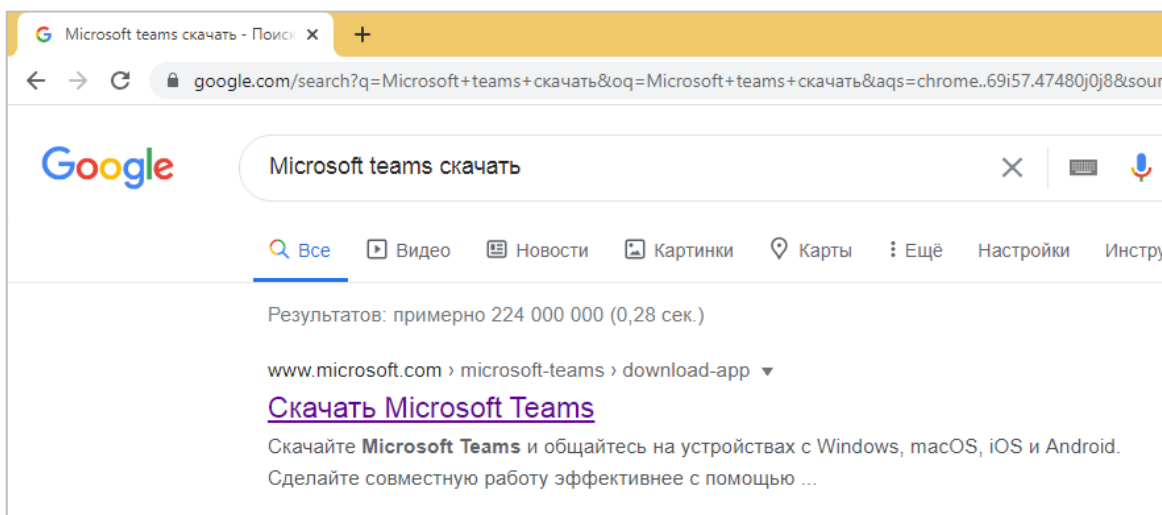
Microsoft teams скачать - Поис ×
+
google.com/search?q=Microsoft+teams+скачать&oq=Microsoft+teams+скачать&aqs=chrome..69i57.47480j0j8&sour

Google

Microsoft teams скачать

Все
Видео
Новости
Картинки
Карты
Ещё
Настройки
Инстру

Результатов: примерно 224 000 000 (0,28 сек.)

www.microsoft.com › microsoft-teams › download-app

Скачать Microsoft Teams

Скачайте **Microsoft Teams** и общайтесь на устройствах с Windows, macOS, iOS и Android. Сделайте совместную работу эффективнее с помощью ...